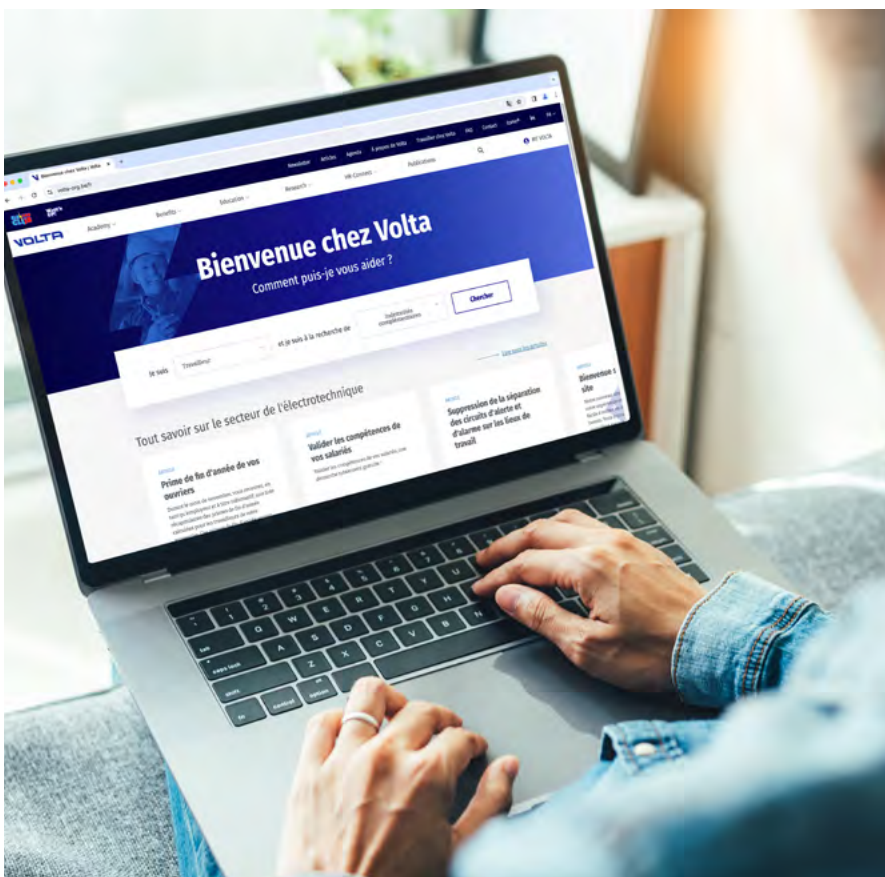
Bienvenue chez Volta | Volta

volta-org.be/fr

Newsletter Articles Agenda À propos de Volta Travailler chez Volta FAQ Contact Dutch NL FR

MY VOLTA

VOLTA

Academy Benefits Education Research HR Connect Publications

Bienvenue chez Volta

Comment puis-je vous aider ?

Je suis Travailleur et je suis à la recherche de Indemnités complémentaires Chercher

Tout savoir sur le secteur de l'électrotechnique

ARTICLE
Prime de fin d'année de vos ouvriers

ARTICLE
Valider les compétences de vos salariés

ARTICLE
Suppression de la séparation des circuits d'alerte et d'alarme sur les lieux de travail

ARTICLE
Bienvenue s site

esc
tab
caps lock
shift
fn
control
option
Q W E R T Y U I O P
A S D F G H J K L
Z X C V B N M